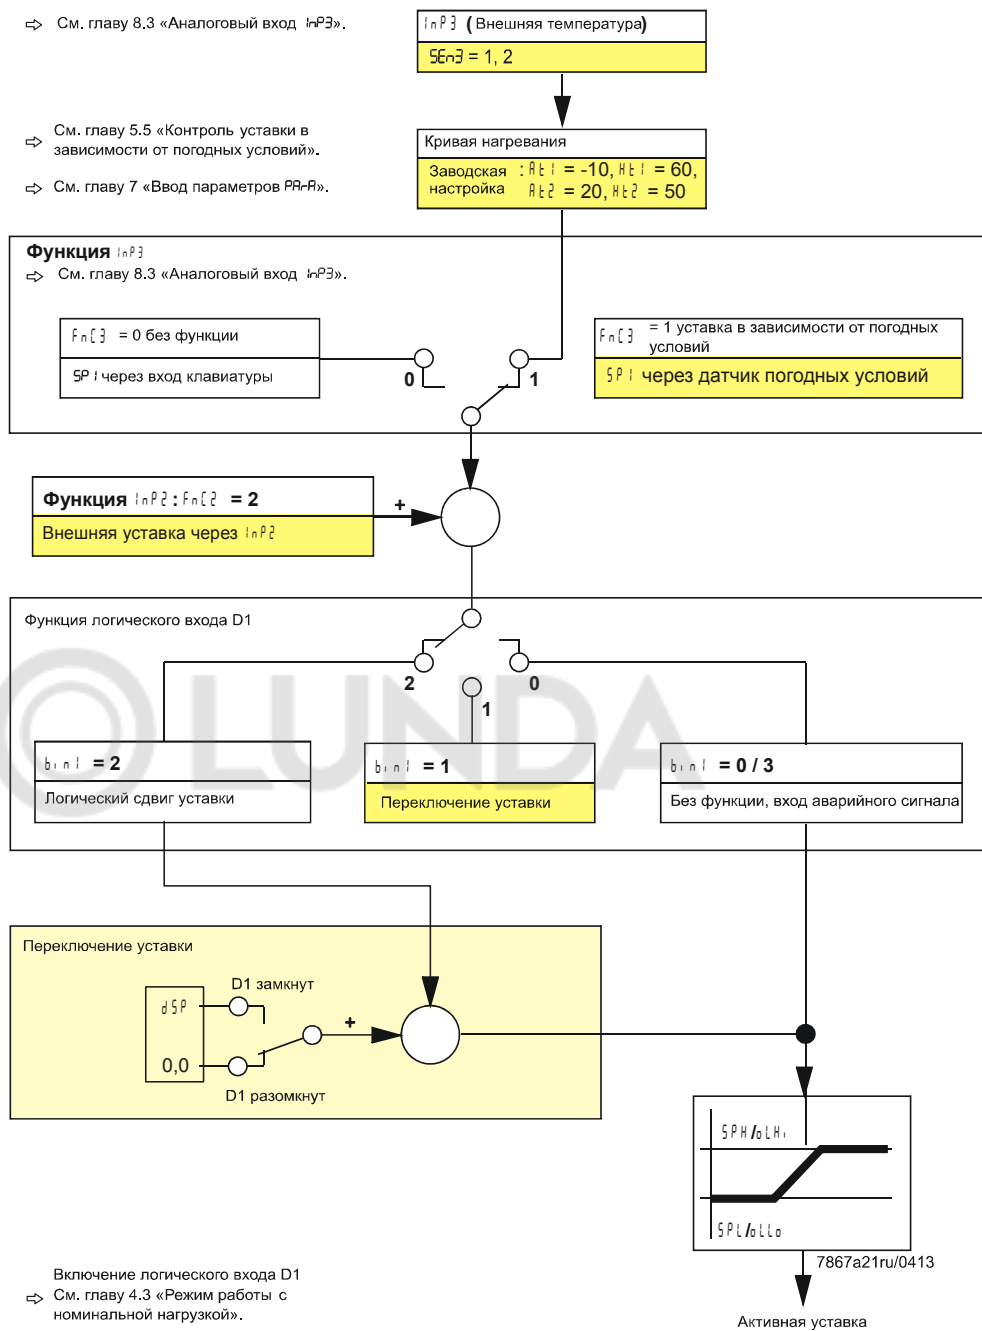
⇨ См. главу 8.3 «Аналоговый вход InP3».

InP3 (Внешняя температура)
SEn3 = 1, 2

⇨ См. главу 5.5 «Контроль уставки в зависимости от погодных условий».

⇨ См. главу 7 «Ввод параметров PArA».

Кривая нагревания
Заводская настройка : At1 = -10, Ht1 = 60, At2 = 20, Ht2 = 50

Функция InP3
⇨ См. главу 8.3 «Аналоговый вход InP3».

FnC3 = 0 без функции
SP1 через вход клавиатуры

0

1

FnC3 = 1 уставка в зависимости от погодных условий
SP1 через датчик погодных условий

Функция InP2 : FnC2 = 2
Внешняя уставка через InP2

+

Функция логического входа D1

2

1

0

bin1 = 2
Логический сдвиг уставки

bin1 = 1
Переключение уставки

bin1 = 0 / 3
Без функции, вход аварийного сигнала

Переключение уставки
D1 замкнут
dSP
0,0
+
D1 разомкнут

SPH/oLHi
SPL/oLLo

7867a21ru/0413

⇨ Включение логического входа D1
См. главу 4.3 «Режим работы с номинальной нагрузкой».

Активная уставка